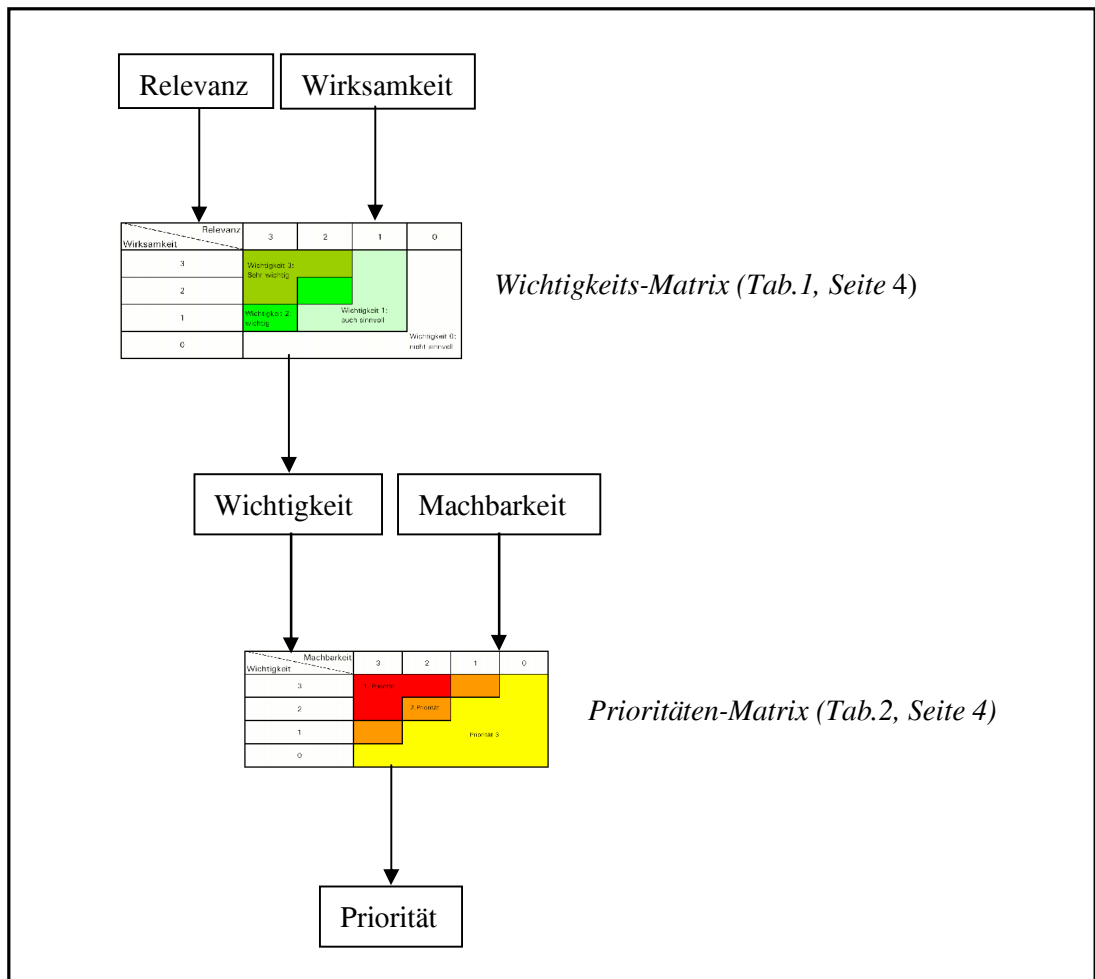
Relevanz

Wirksamkeit

| Relevanz / Wirksamkeit | 3 | 2 | 1 | 0 |
|---|---|---|---|---|
| 3 | Wichtigkeit 3: Sehr wichtig | | | |
| 2 | | | Wichtigkeit 1: auch sinnvoll | |
| 1 | Wichtigkeit 2: wichtig | | | |
| 0 | | | | Wichtigkeit 0: nicht sinnvoll |

*Wichtigkeits-Matrix (Tab.1, Seite* 4)

Wichtigkeit

Machbarkeit

| Machbarkeit / Wichtigkeit | 3 | 2 | 1 | 0 |
|---|---|---|---|---|
| 3 | 1. Priorität | | | |
| 2 | | 2. Priorität | | |
| 1 | | | Priorität 3 | |
| 0 | | | | |

*Prioritäten-Matrix (Tab.2, Seite 4)*

Priorität